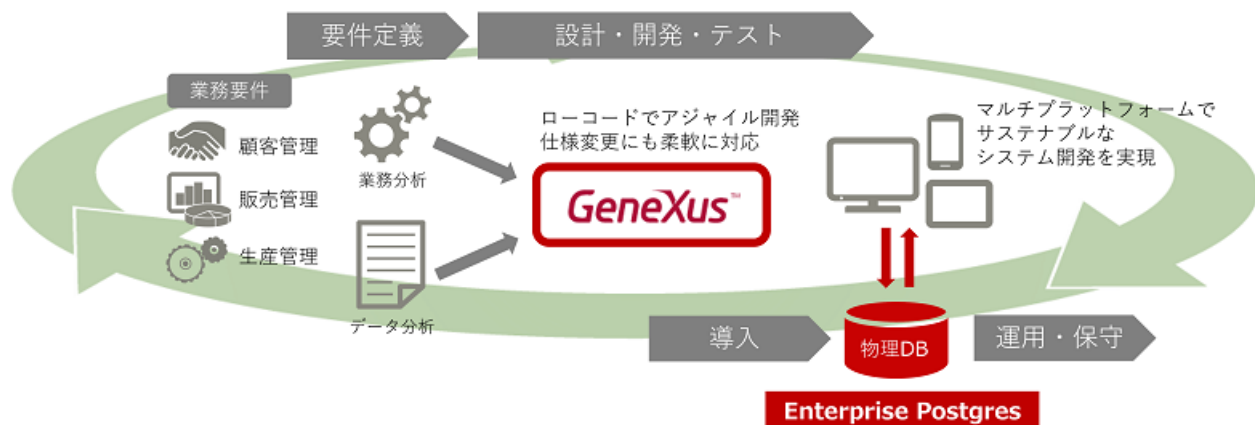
要件定義

設計・開発・テスト

業務要件

顧客管理

販売管理

生産管理

業務分析

データ分析

ローコードでアジャイル開発
仕様変更にも柔軟に対応

GeneXus™

マルチプラットフォームで
サステナブルな
システム開発を実現

導入

物理DB

運用・保守

Enterprise Postgres